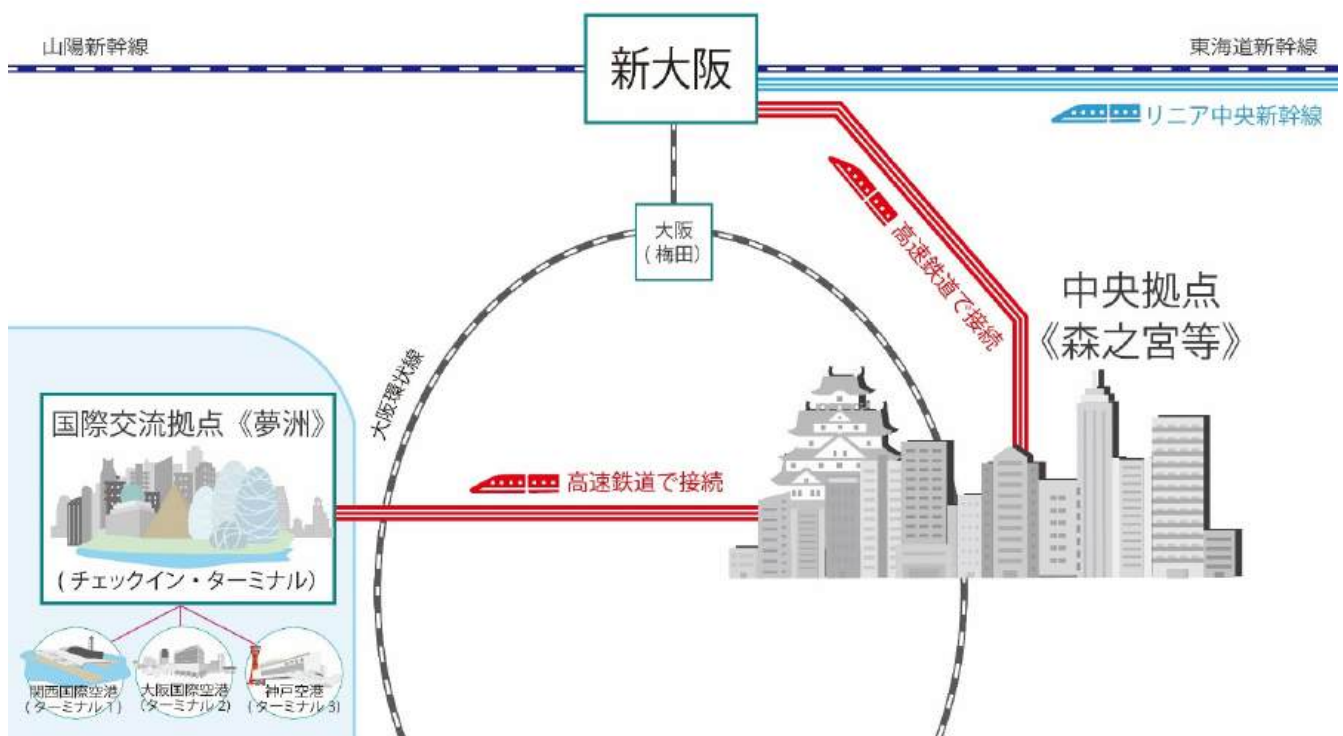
山陽新幹線

新大阪

東海道新幹線

リニア中央新幹線

大阪
(梅田)

高速鉄道で接続

中央拠点
《森之宮等》

大阪環状線

国際交流拠点《夢洲》

(チェックイン・ターミナル)

高速鉄道で接続

関西国際空港
(ターミナル1)

大阪国際空港
(ターミナル2)

神戸空港
(ターミナル3)